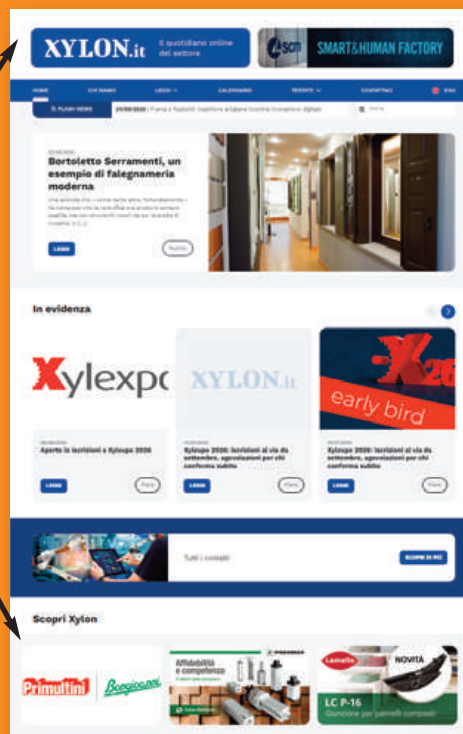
XYLON.it Il quotidiano online del settore

scm SMART&HUMAN FACTORY

HOME CHI SIAMO LEGGI CALENDARIO RIVISTE CONTATTACI ENG

IL FLASH NEWS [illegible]

Bortoletto Serramenti, un esempio di falegnameria moderna

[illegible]

LEGGI

In evidenza

Xylexpo

XYLON.it

X 26 early bird

Aperte le iscrizioni a Xylexpo 2026

LEGGI

Xylexpo 2026: iscrizioni al via da settembre, agevolazioni per chi conferma subito

LEGGI

Xylexpo 2026: iscrizioni al via da settembre, agevolazioni per chi conferma subito

LEGGI

Tutti i contatti

SCOPRI DI PIÙ

Scopri Xylon

Primultini Bongioanni

Affidabilità e competenza

Lamello NOVITÀ

LC P-16

Giunzione per pannelli compositi